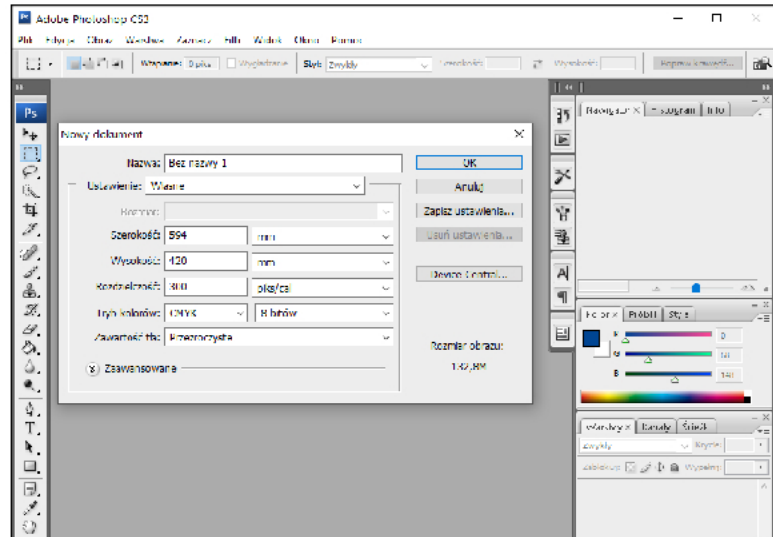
Adobe Photoshop CS2

Plik Edycja Obraz Warstwa Zaznacz Filtr Widok Okno Pomoc

Wtapianie: 0 pikx Wygładzanie Styl: Zwykły Szerokość: Wysokość: Popraw krawędź...

Nawigator Histogram Info

Kolor Próbki Style

R 0
G 161
B 140

Warstwy Kanały Ścieżki

Zwykły Krycie:

Zablokuj: Wypełn.:

Nowy dokument

Nazwa: Bez nazwy 1

Ustawienie: Własne

Rozmiar:

Szerokość: 594 mm

Wysokość: 420 mm

Rozdzielczość: 300 piks/cal

Tryb kolorów: CMYK 8 bitów

Zawartość tła: Przezroczysta

Zaawansowane

OK

Anuluj

Zapisz ustawienia...

Usuń ustawienia...

Device Central...

Rozmiar obrazu:

132,8M